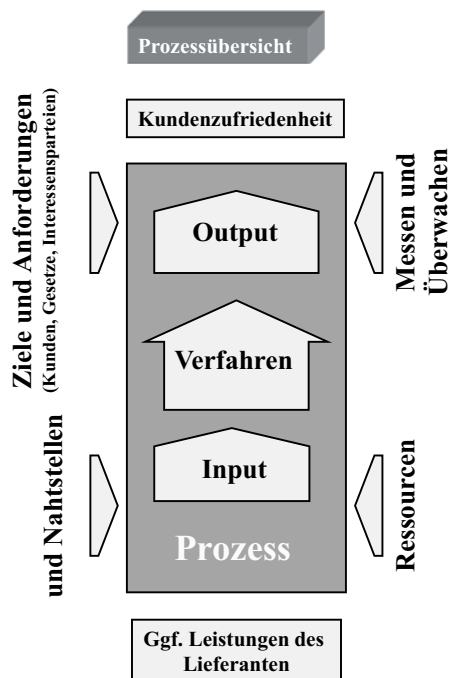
Prozessübersicht

Kundenzufriedenheit

Ziele und Anforderungen
(Kunden, Gesetze, Interessensparteien)

und Nahtstellen

Messen und Überwachen

Ressourcen

Output

Verfahren

Input

Prozess

Ggf. Leistungen des Lieferanten